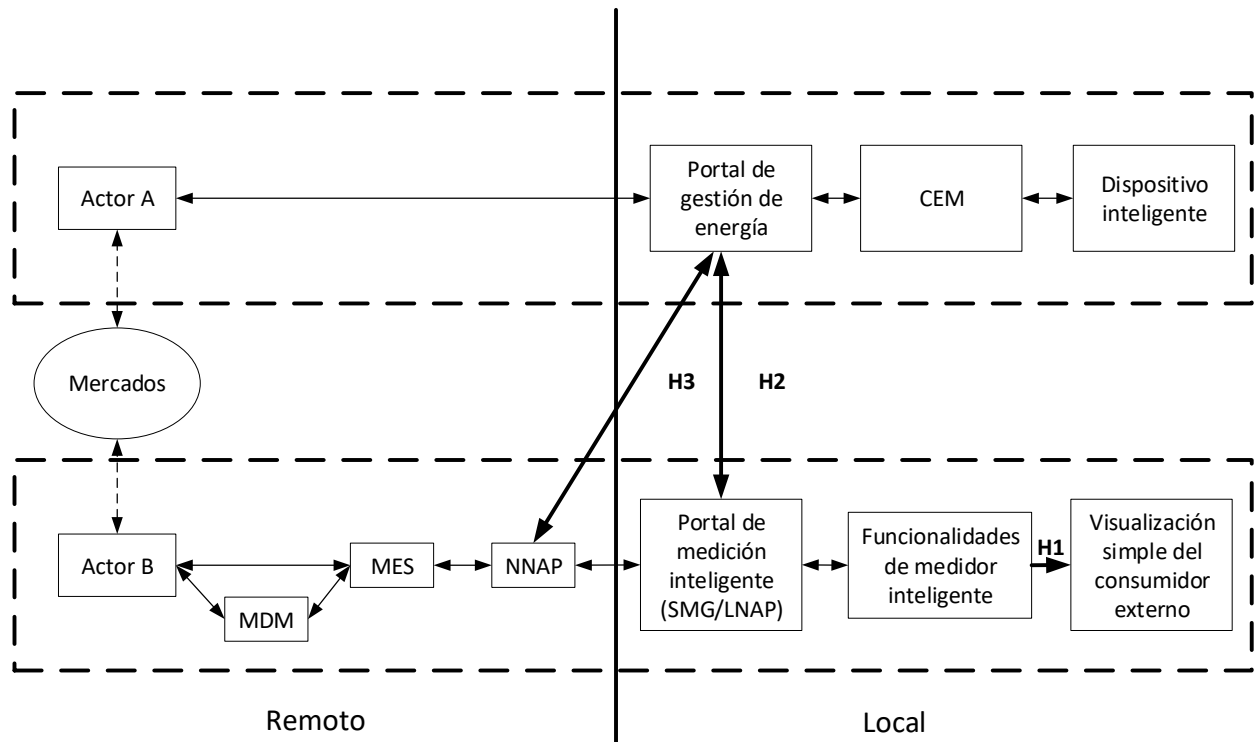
Actor A

Portal de gestión de energía

CEM

Dispositivo inteligente

Mercados

H3

H2

Actor B

MES

NNAP

MDM

Portal de medición inteligente (SMG/LNAP)

Funcionalidades de medidor inteligente

H1

Visualización simple del consumidor externo

Remoto

Local